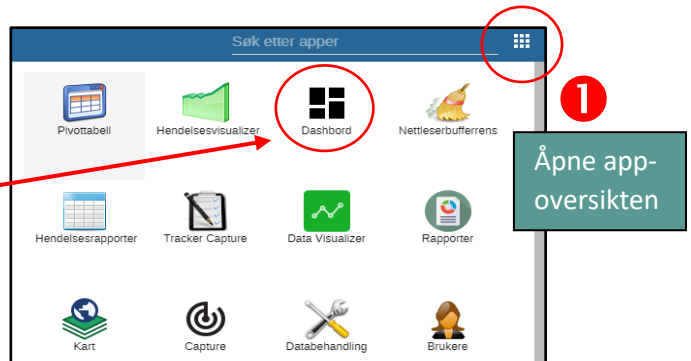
Søk etter apper

Pivottabell

Hendelsesvisualizer

Dashbord

Nettleserbufferrens

❶

Åpne app-oversikten

Hendelsesrapporter

Tracker Capture

Data Visualizer

Rapporter

Kart

Capture

Databehandling

Brukere